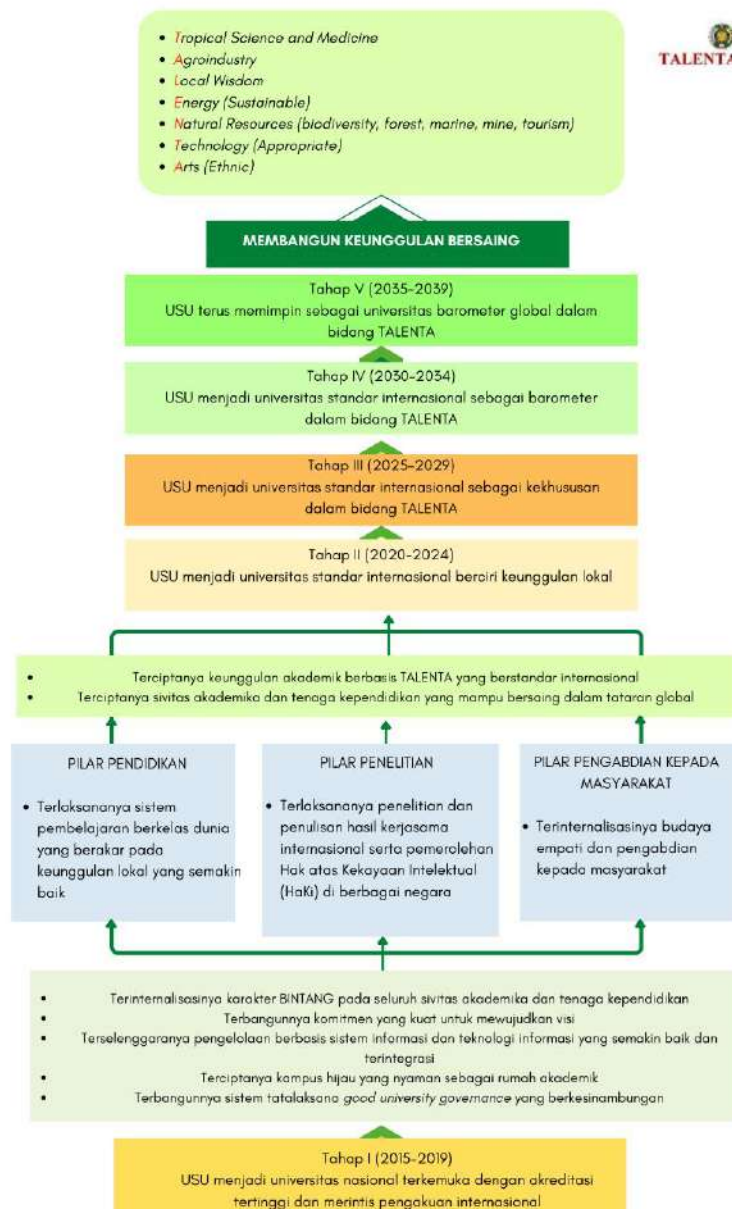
- Tropical Science and Medicine
- Agroindustry
- Local Wisdom
- Energy (Sustainable)
- Natural Resources (biodiversity, forest, marine, mine, tourism)
- Technology (Appropriate)
- Arts (Ethnic)

TALENTA

MEMBANGUN KEUNGGULAN BERSAING

Tahap V (2035-2039)
USU terus memimpin sebagai universitas barometer global dalam bidang TALENTA

Tahap IV (2030-2034)
USU menjadi universitas standar internasional sebagai barometer dalam bidang TALENTA

Tahap III (2025-2029)
USU menjadi universitas standar internasional sebagai kekhususan dalam bidang TALENTA

Tahap II (2020-2024)
USU menjadi universitas standar internasional berciri keunggulan lokal

- Terciptanya keunggulan akademik berbasis TALENTA yang berstandar internasional
- Terciptanya sivitas akademika dan tenaga kependidikan yang mampu bersaing dalam tataran global

PILAR PENDIDIKAN

- Terlaksananya sistem pembelajaran berkelas dunia yang berakar pada keunggulan lokal yang semakin baik

PILAR PENELITIAN

- Terlaksananya penelitian dan penulisan hasil kerjasama internasional serta pemerolehan Hak atas Kekayaan Intelektual (HaKi) di berbagai negara

PILAR PENGABDIAN KEPADA MASYARAKAT

- Terinternalisasinya budaya empati dan pengabdian kepada masyarakat

- Terinternalisasinya karakter BINTANG pada seluruh sivitas akademika dan tenaga kependidikan
- Terbangunnya komitmen yang kuat untuk mewujudkan visi
- Terselenggaranya pengelolaan berbasis sistem informasi dan teknologi informasi yang semakin baik dan terintegrasi
- Terciptanya kampus hijau yang nyaman sebagai rumah akademik
- Terbangunnya sistem tatalaksana good university governance yang berkesinambungan

Tahap I (2015-2019)
USU menjadi universitas nasional terkemuka dengan akreditasi tertinggi dan merintis pengakuan internasional